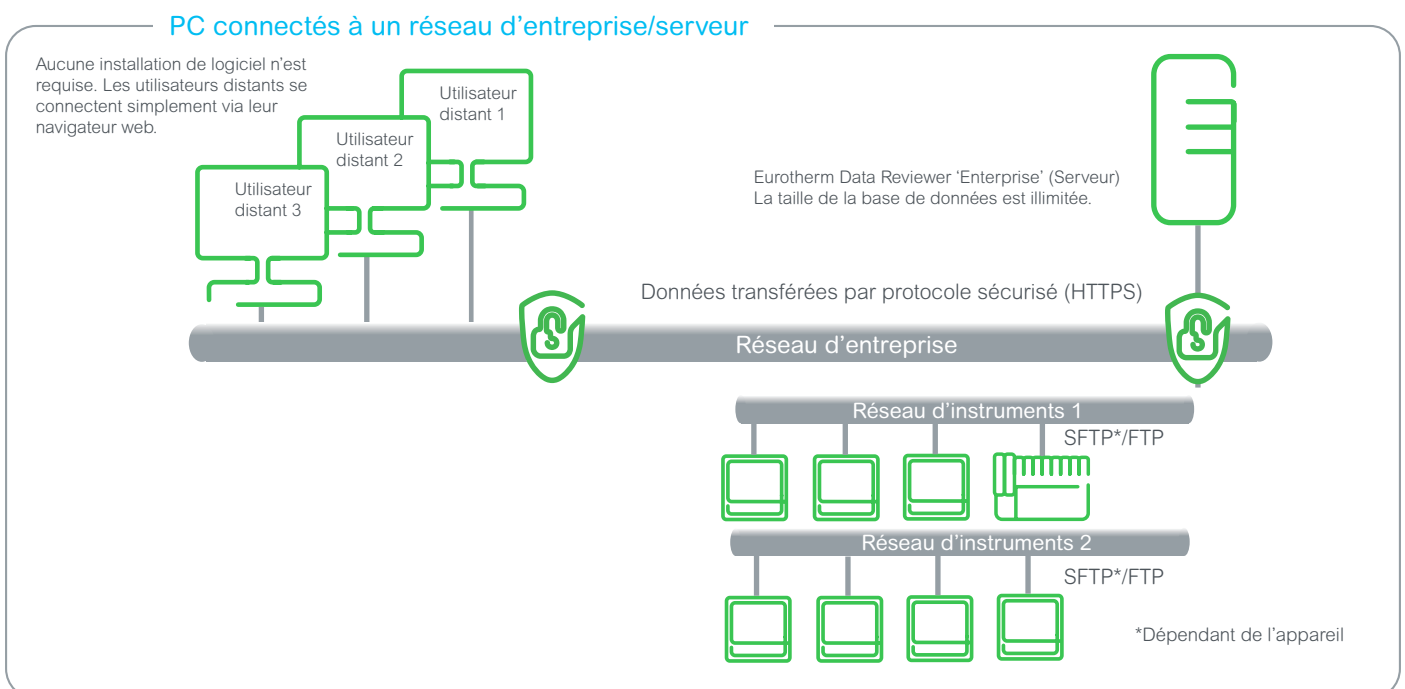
PC connectés à un réseau d'entreprise/serveur

Aucune installation de logiciel n'est requise. Les utilisateurs distants se connectent simplement via leur navigateur web.

Utilisateur distant 1

Utilisateur distant 2

Utilisateur distant 3

Eurotherm Data Reviewer 'Enterprise' (Serveur)
La taille de la base de données est illimitée.

Données transférées par protocole sécurisé (HTTPS)

Réseau d'entreprise

Réseau d'instruments 1

SFTP*/FTP

Réseau d'instruments 2

SFTP*/FTP

*Dépendant de l'appareil